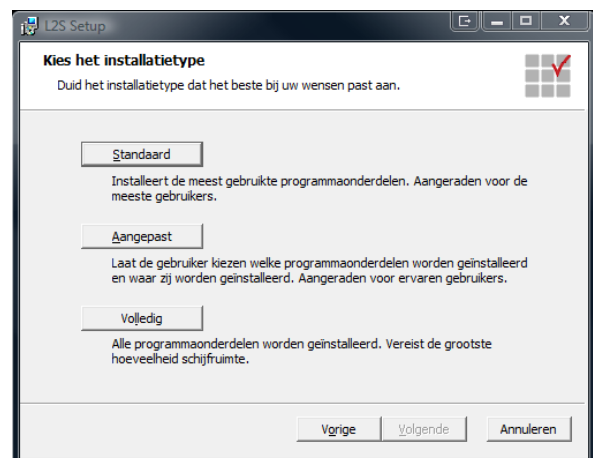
L2S Setup

Kies het installatietype

Duid het installatietype dat het beste bij uw wensen past aan.

Standaard

Installeert de meest gebruikte programmaonderdelen. Aangeraden voor de meeste gebruikers.

Aangepast

Laat de gebruiker kiezen welke programmaonderdelen worden geïnstalleerd en waar zij worden geïnstalleerd. Aangeraden voor ervaren gebruikers.

Volledig

Alle programmaonderdelen worden geïnstalleerd. Vereist de grootste hoeveelheid schijfruimte.

Vorige | Volgende | Annuleren